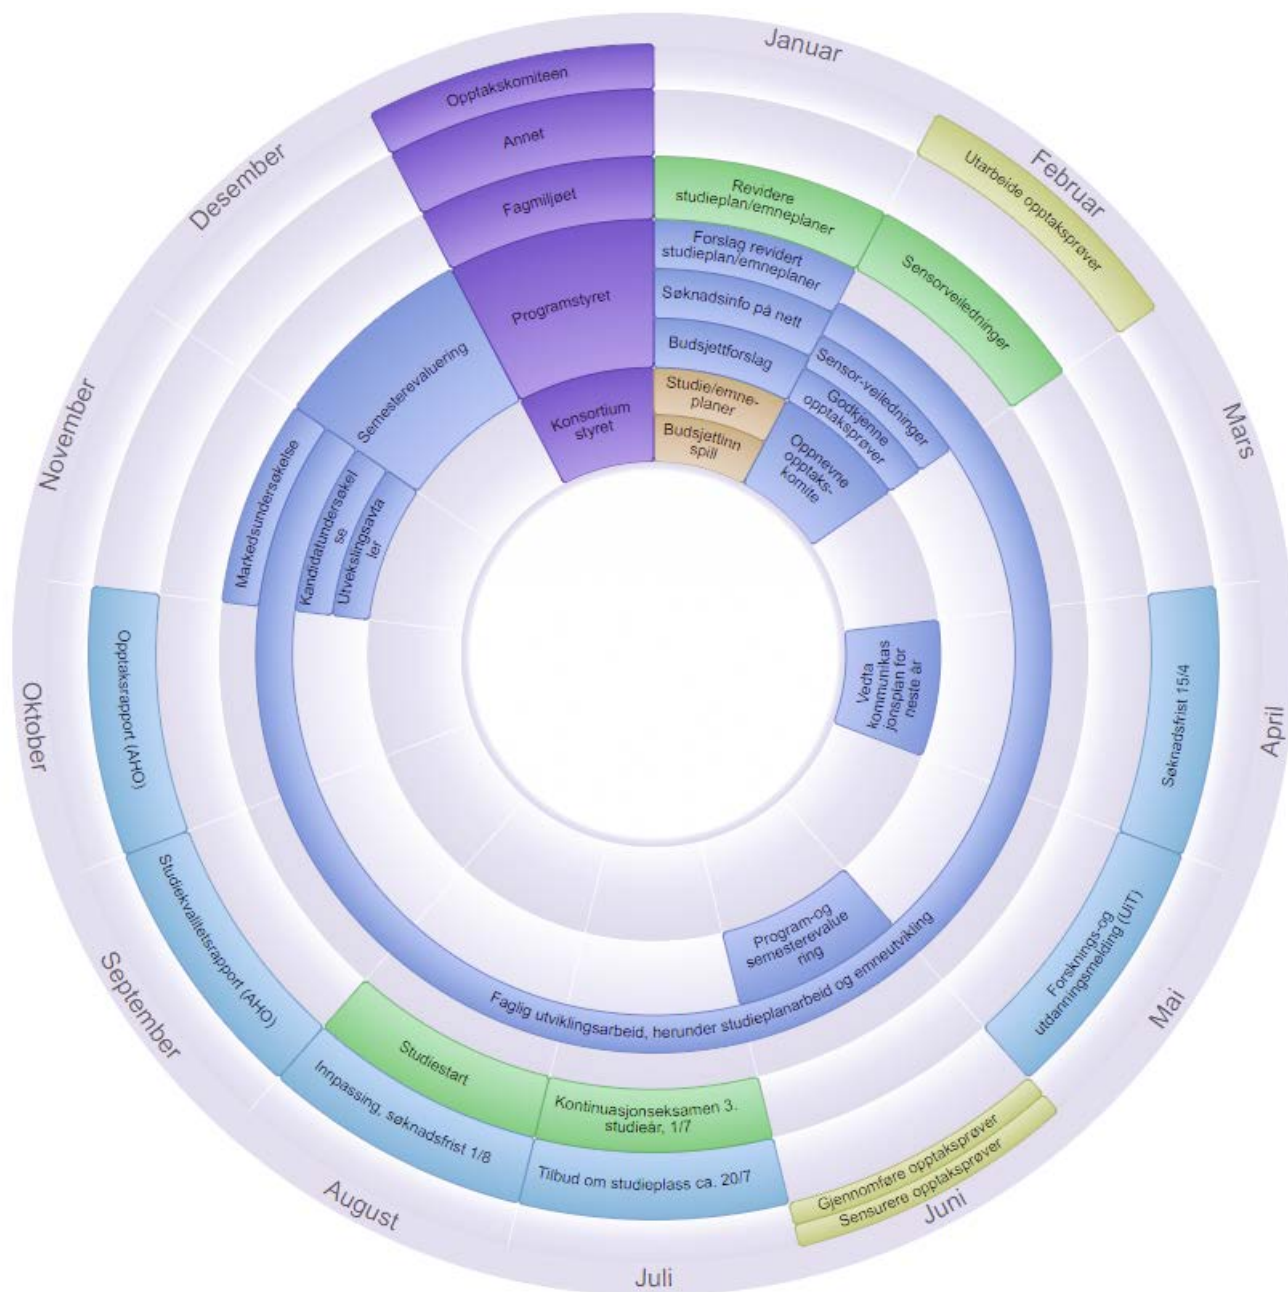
Januar

Februar

Mars

April

Mai

Juni

Juli

August

September

Oktober

November

Desember

Opptakskomiteen

Annet

Fagmiljøet

Programstyret

Konsortium styret

Utarbeide opptaksprøver

Revidere studieplan/emneplaner

Sensorveiledninger

Forslag revidert studieplan/emneplaner

Søknadsinfo på nett

Budsjettforslag

Sensor-veiledninger

Godkjenne opptaksprøver

Studie/emne-planer

Budsjettinn spill

Oppnevne opptaks-komite

Semesterevaluering

Markedsundersøkelse

Kandidatundersøkel se

Utvekslingsavta ler

Vedta kommunikas jonsplan for neste år

Søknadsfrist 15/4

Forsknings-og utdanningsmelding (UiT)

Program-og semesterevalue ring

Faglig utviklingsarbeid, herunder studieplanarbeid og emneutvikling

Opptaksrapport (AHO)

Studiekvalitetsrapport (AHO)

Studiestart

Innpassing, søknadsfrist 1/8

Kontinuasjonseksamen 3. studieår, 1/7

Tilbud om studieplass ca. 20/7

Gjennomføre opptaksprøver

Sensurere opptaksprøver